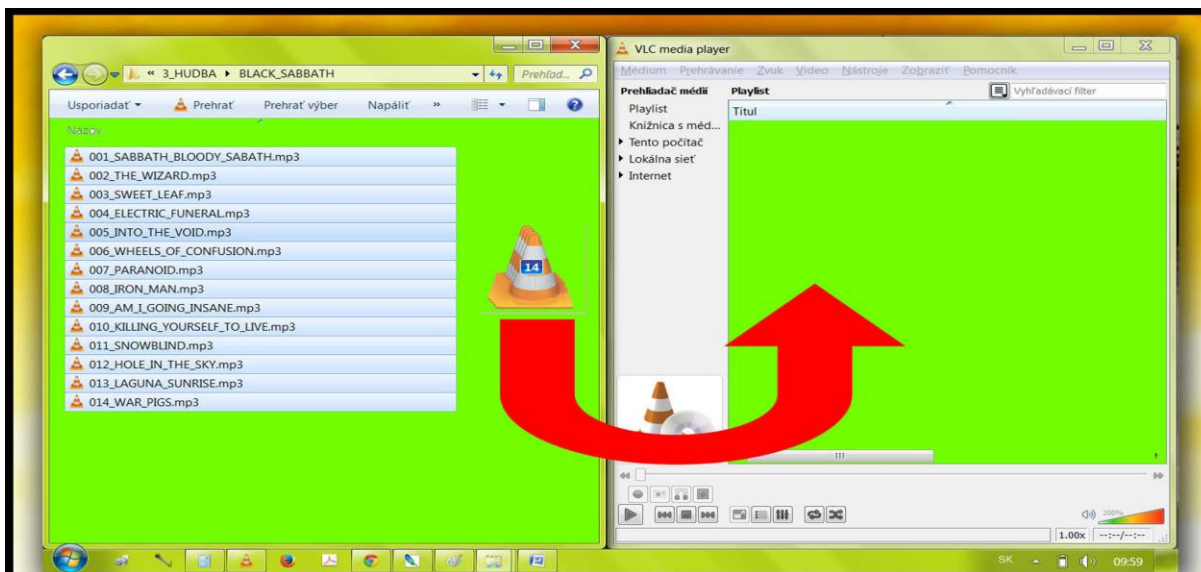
« 3_HUDBA ▸ BLACK_SABBATH

Prehľad...

Usporiadať ▾ Prehrať Prehrať výber Napáliť »

Názov

001_SABBATH_BLOODY_SABATH.mp3
002_THE_WIZARD.mp3
003_SWEET_LEAF.mp3
004_ELECTRIC_FUNERAL.mp3
005_INTO_THE_VOID.mp3
006_WHEELS_OF_CONFUSION.mp3
007_PARANOID.mp3
008_IRON_MAN.mp3
009_AM_I_GOING_INSANE.mp3
010_KILLING_YOURSELF_TO_LIVE.mp3
011_SNOWBLIND.mp3
012_HOLE_IN_THE_SKY.mp3
013_LAGUNA_SUNRISE.mp3
014_WAR_PIGS.mp3

14

VLC media player

Médium Prehrávanie Zvuk Video Nástroje Zobraziť Pomocník

Prehliadač médií
Playlist
Knižnica s méd...
▸ Tento počítač
▸ Lokálna sieť
▸ Internet

Playlist
Vyhľadávací filter
Titul

1.00x --:--/--:--

SK 09:59